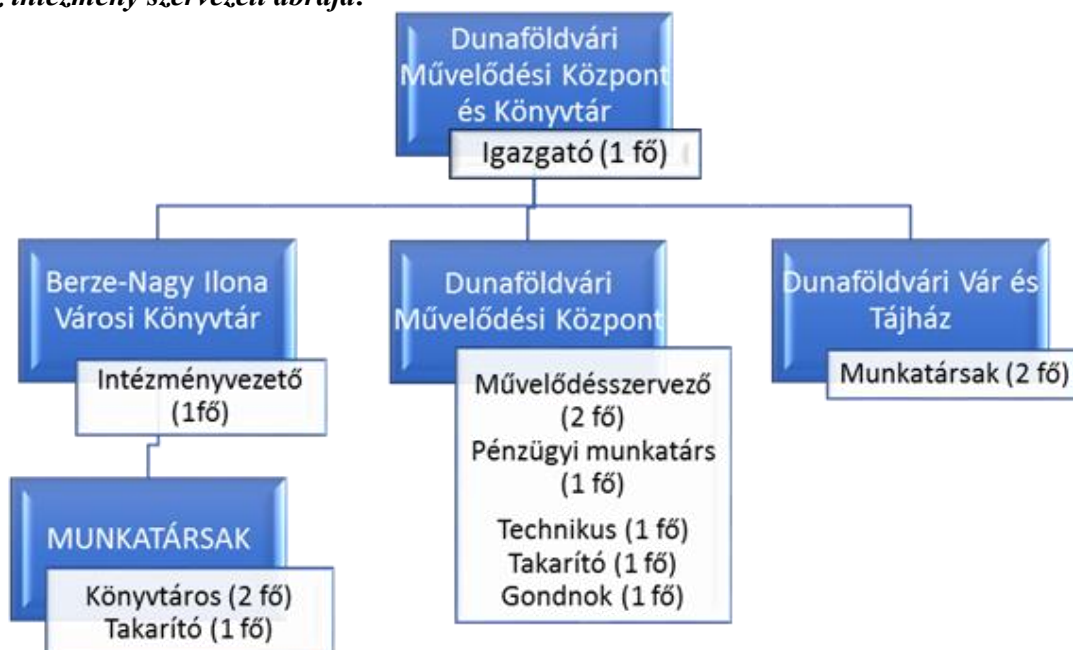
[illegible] intézmény szervezeti ábrája:

Dunaföldvári Művelődési Központ és Könyvtár

Igazgató (1 fő)

Berze-Nagy Ilona Városi Könyvtár

Intézményvezető (1fő)

MUNKATÁRSAK

Könyvtáros (2 fő)
Takarító (1 fő)

Dunaföldvári Művelődési Központ

Művelődésszervező (2 fő)
Pénzügyi munkatárs (1 fő)
Technikus (1 fő)
Takarító (1 fő)
Gondnok (1 fő)

Dunaföldvári Vár és Tájház

Munkatársak (2 fő)